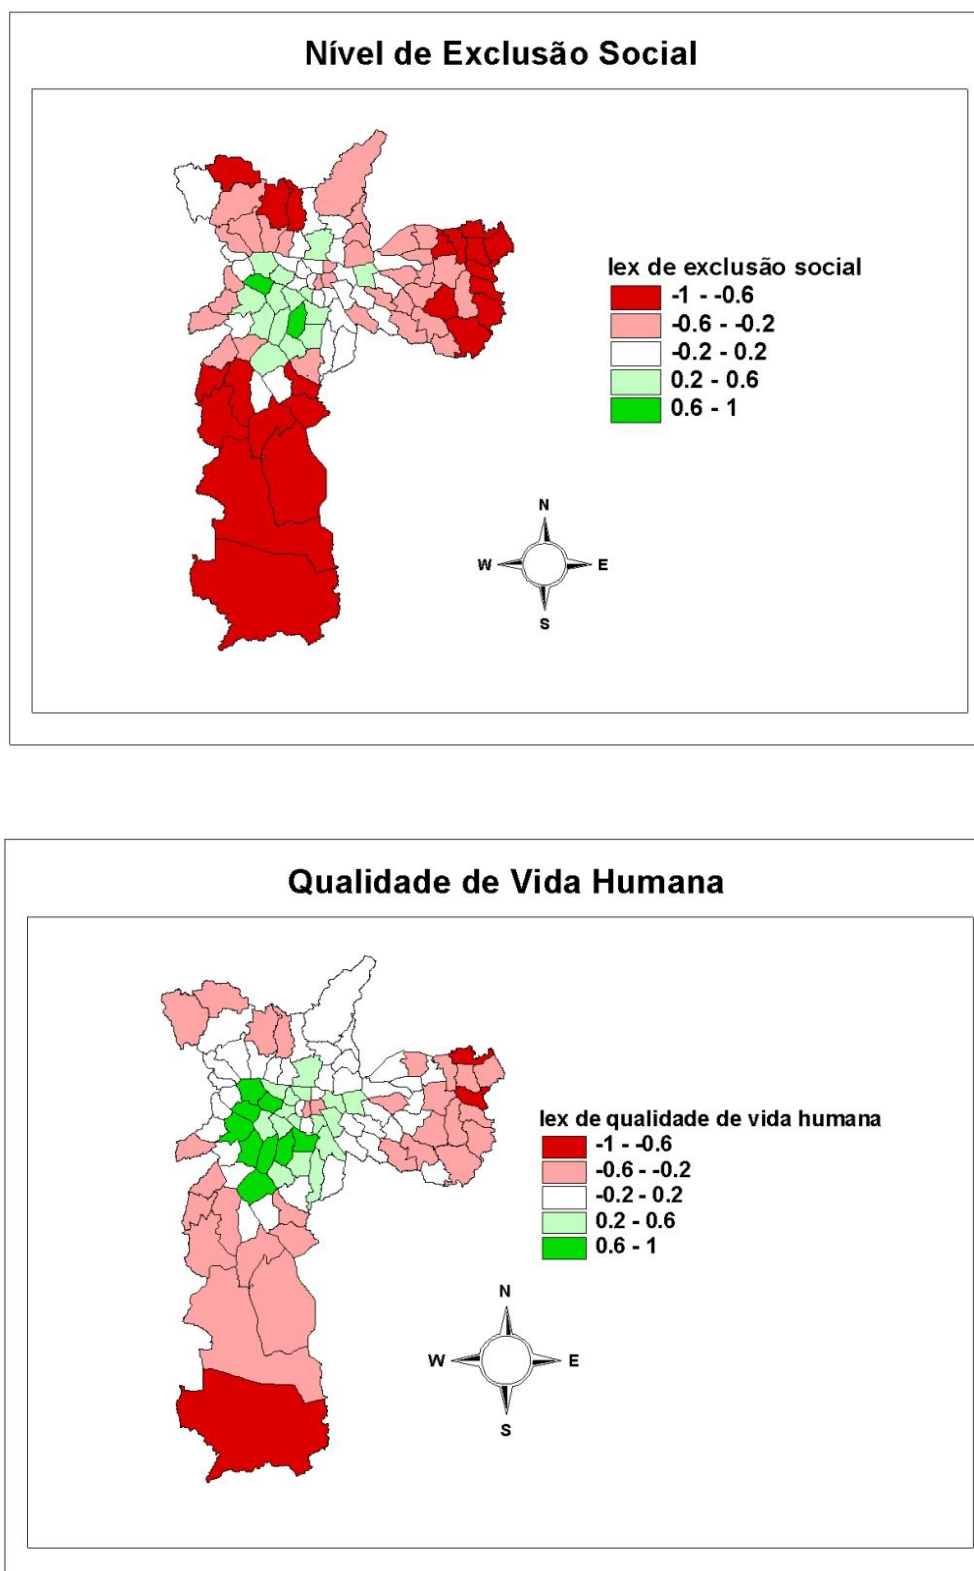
Nível de Exclusão Social

Iex de exclusão social
-1 - -0.6
-0.6 - -0.2
-0.2 - 0.2
0.2 - 0.6
0.6 - 1

N
W
E
S

Qualidade de Vida Humana

Iex de qualidade de vida humana
-1 - -0.6
-0.6 - -0.2
-0.2 - 0.2
0.2 - 0.6
0.6 - 1

N
W
E
S